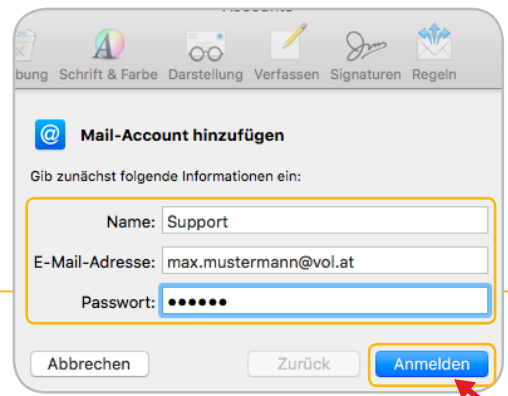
bung Schrift & Farbe Darstellung Verfassen Signaturen Regeln

Mail-Account hinzufügen

Gib zunächst folgende Informationen ein:

Name: Support

E-Mail-Adresse: max.mustermann@vol.at

Passwort: ••••••

Abbrechen

Zurück

Anmelden